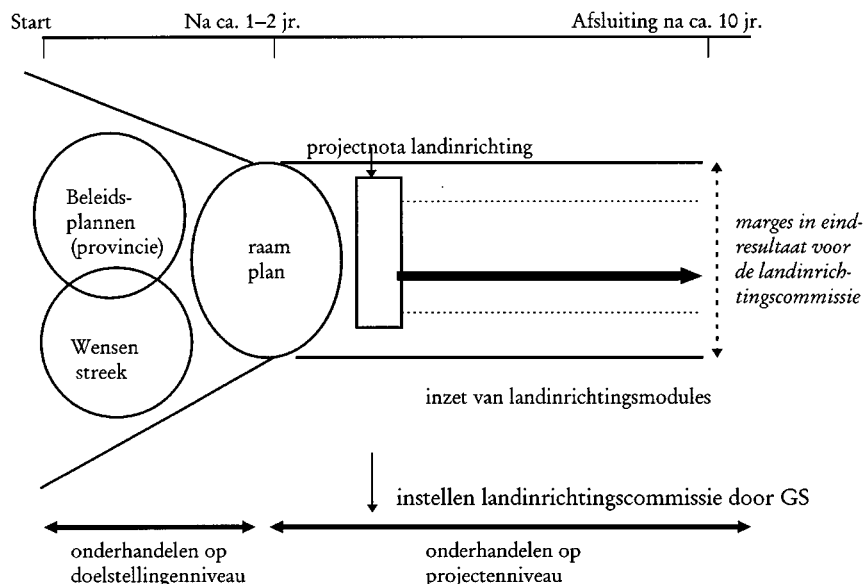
Start

Na ca. 1–2 jr.

Afsluiting na ca. 10 jr.

projectnota landinrichting

Beleids-plannen (provincie)

raam plan

Wensen streek

marges in eind-resultaat voor de landinrich-tingscommissie

inzet van landinrichtingsmodules

instellen landinrichtingscommissie door GS

onderhandelen op doelstellingenniveau

onderhandelen op projectenniveau